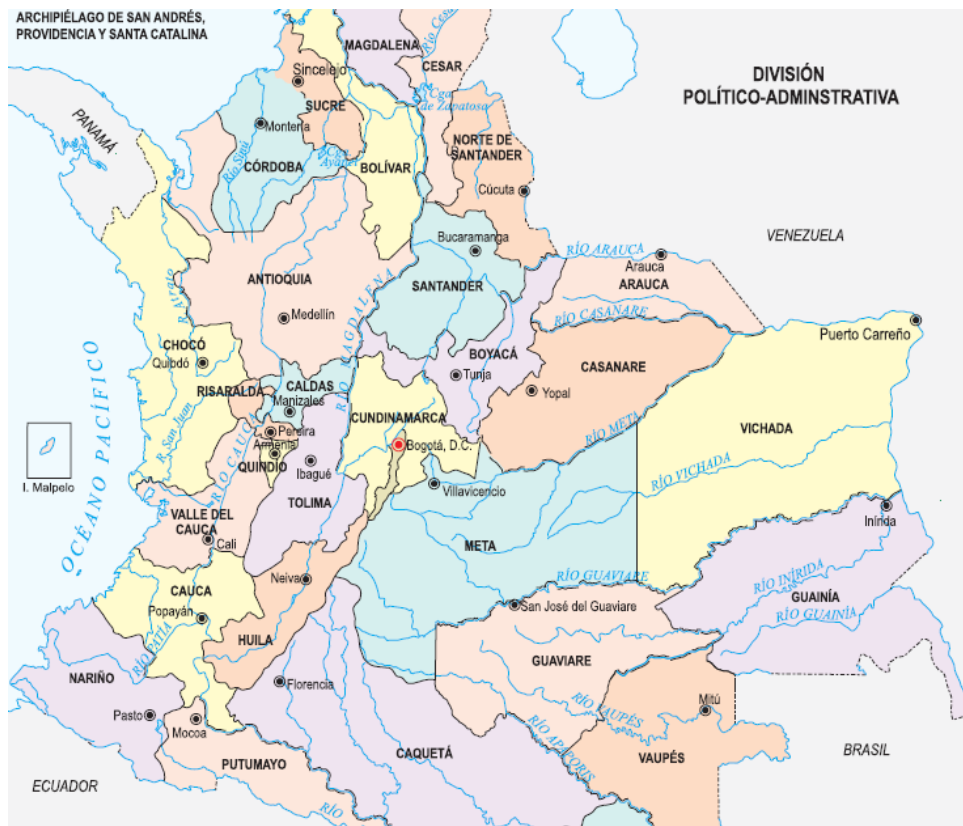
ARCHIPIÉLAGO DE SAN ANDRÉS, PROVIDENCIA Y SANTA CATALINA

DIVISIÓN POLÍTICO-ADMNSTRATIVA

MAGDALENA
Río Cesar
CESAR
Sincelejo
SUCRE
Cga. de Zapatosa
Montería
NORTE DE SANTANDER
Río Sinú
Río Cauca
CÓRDOBA
BOLÍVAR
Cúcuta
PANAMÁ
VENEZUELA
Bucaramanga
RÍO ARAUCA
Arauca
ARAUCA
ANTIOQUIA
SANTANDER
RÍO MAGDALENA
Río Atrato
Medellín
RÍO CASANARE
Puerto Carreño
CHOCÓ
BOYACÁ
Quibdó
CASANARE
OCÉANO PACÍFICO
Tunja
RISARALDA
CALDAS
Yopal
Manizales
R. San Juan
CUNDINAMARCA
RÍO META
VICHADA
Pereira
Bogotá, D.C.
Armenia
RÍO CAUCA
QUINDÍO
Ibagué
RÍO VICHADA
I. Malpelo
Villavicencio
TOLIMA
Inírida
VALLE DEL CAUCA
Cali
META
RÍO GUAVIARE
RÍO INÍRIDA
Neiva
CAUCA
GUAINÍA
Popayán
San José del Guaviare
RÍO GUAINÍA
RÍO PATÍA
HUILA
GUAVIARE
NARIÑO
Florencia
Mitú
RÍO VAUPÉS
Pasto
Mocoa
RÍO APAPORIS
BRASIL
ECUADOR
PUTUMAYO
CAQUETÁ
VAUPÉS
RÍO